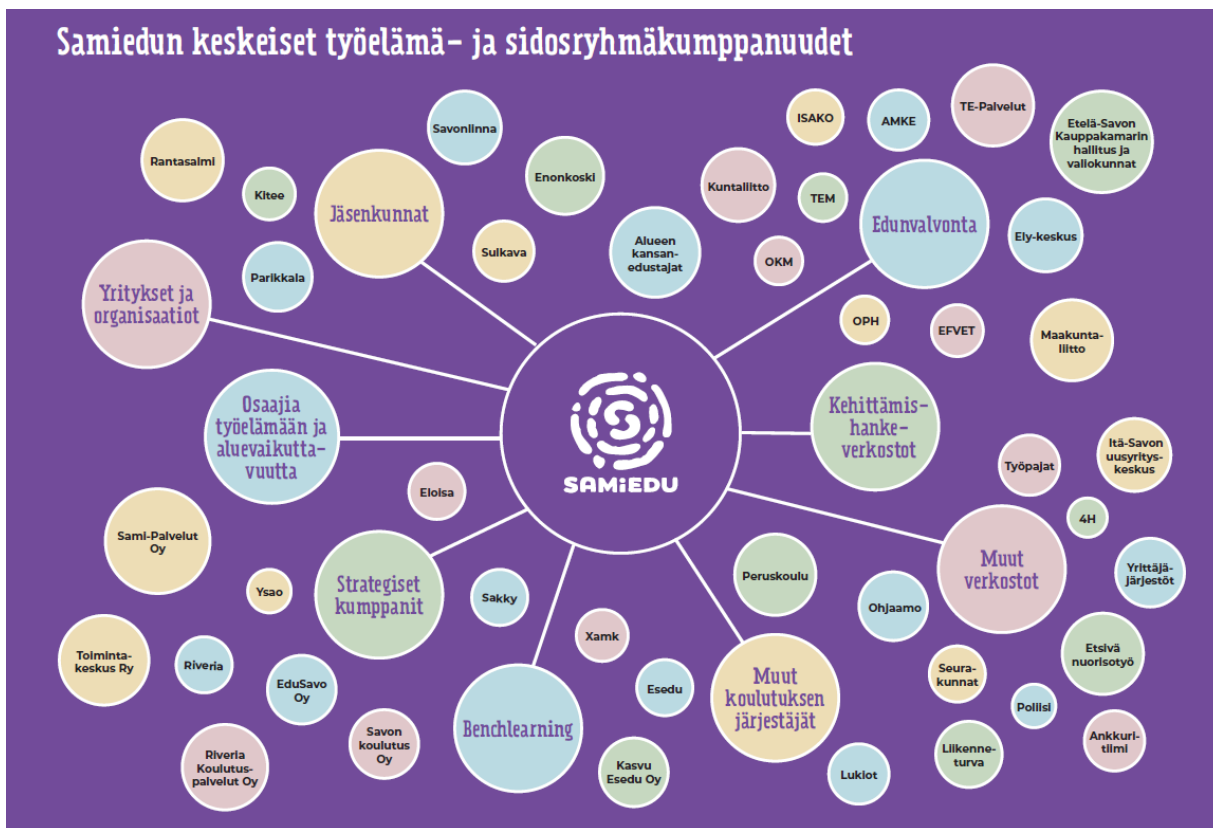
Samiedun keskeiset työelämä- ja sidosryhmäkumppanuudet

SAMIEDU

Jäsenkunnat

Rantasalmi

Kitee

Parikkala

Savonlinna

Enonkoski

Sulkava

Yritykset ja organisaatiot

Osaajia työelämään ja aluevaikuttavuutta

Alueen kansanedustajat

Kuntaliitto

TEM

OKM

ISAKO

AMKE

TE-Palvelut

Etelä-Savon Kauppakamarin hallitus ja valiokunnat

Edunvalvonta

Ely-keskus

OPH

EFVET

Maakuntaliitto

Kehittämishankeverkostot

Työpajat

Itä-Savon uusyrityskeskus

4H

Muut verkostot

Yrittäjäjärjestöt

Ohjaamo

Etsivä nuorisotyö

Seurakunnat

Poliisi

Ankkuritiimi

Liikenneturva

Peruskoulu

Muut koulutuksen järjestäjät

Lukiot

Eloisa

Sami-Palvelut Oy

Ysao

Strategiset kumppanit

Sakky

Toimintakeskus Ry

Riveria

EduSavo Oy

Savon koulutus Oy

Riveria Koulutuspalvelut Oy

Benchlearning

Xamk

Esedu

Kasvu Esedu Oy